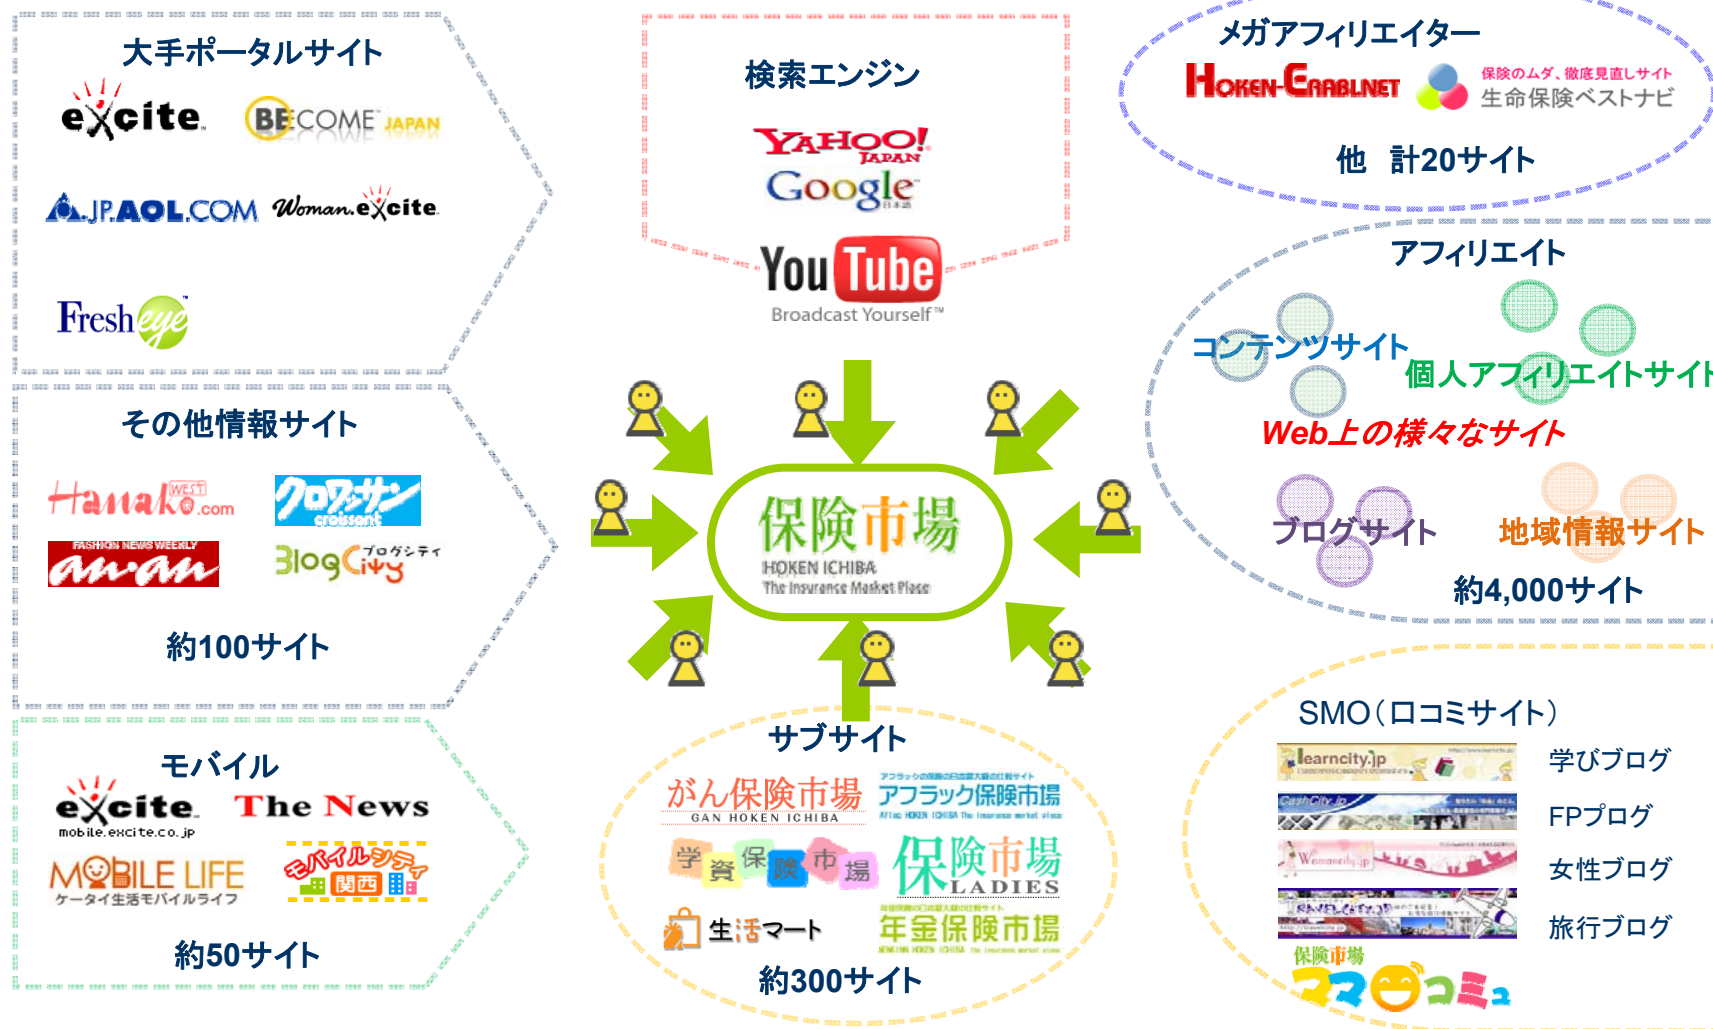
大手ポータルサイト

excite

BECOME JAPAN

JP.AOL.COM

Woman.excite

Fresheye

その他情報サイト

Hanako WEST .com

クロワッサン croissant

FASHION NEWS WEEKLY an·an

BlogCity ブログシティ

約100サイト

モバイル

excite mobile.excite.co.jp

The News

MOBILE LIFE ケータイ生活モバイルライフ

モバイルシティ 関西

約50サイト

検索エンジン

YAHOO! JAPAN

Google 日本語

YouTube Broadcast Yourself™

保険市場

HOKEN ICHIBA

The Insurance Market Place

サブサイト

がん保険市場 GAN HOKEN ICHIBA

アフラックの保険の日本最大級の比較サイト アフラック保険市場

学資保険市場

保険市場 LADIES

生活マート

年金保険市場

約300サイト

メガアフィリエイター

HOKEN-ERABI.NET

保険のムダ、徹底見直しサイト 生命保険ベストナビ

他　計20サイト

アフィリエイト

コンテンツサイト

個人アフィリエイトサイト

Web上の様々なサイト

ブログサイト

地域情報サイト

約4,000サイト

SMO（口コミサイト）

learncity.jp

学びブログ

CashCity.jp

FPブログ

Womancity.jp

女性ブログ

旅行ブログ

保険市場 ママコミュ